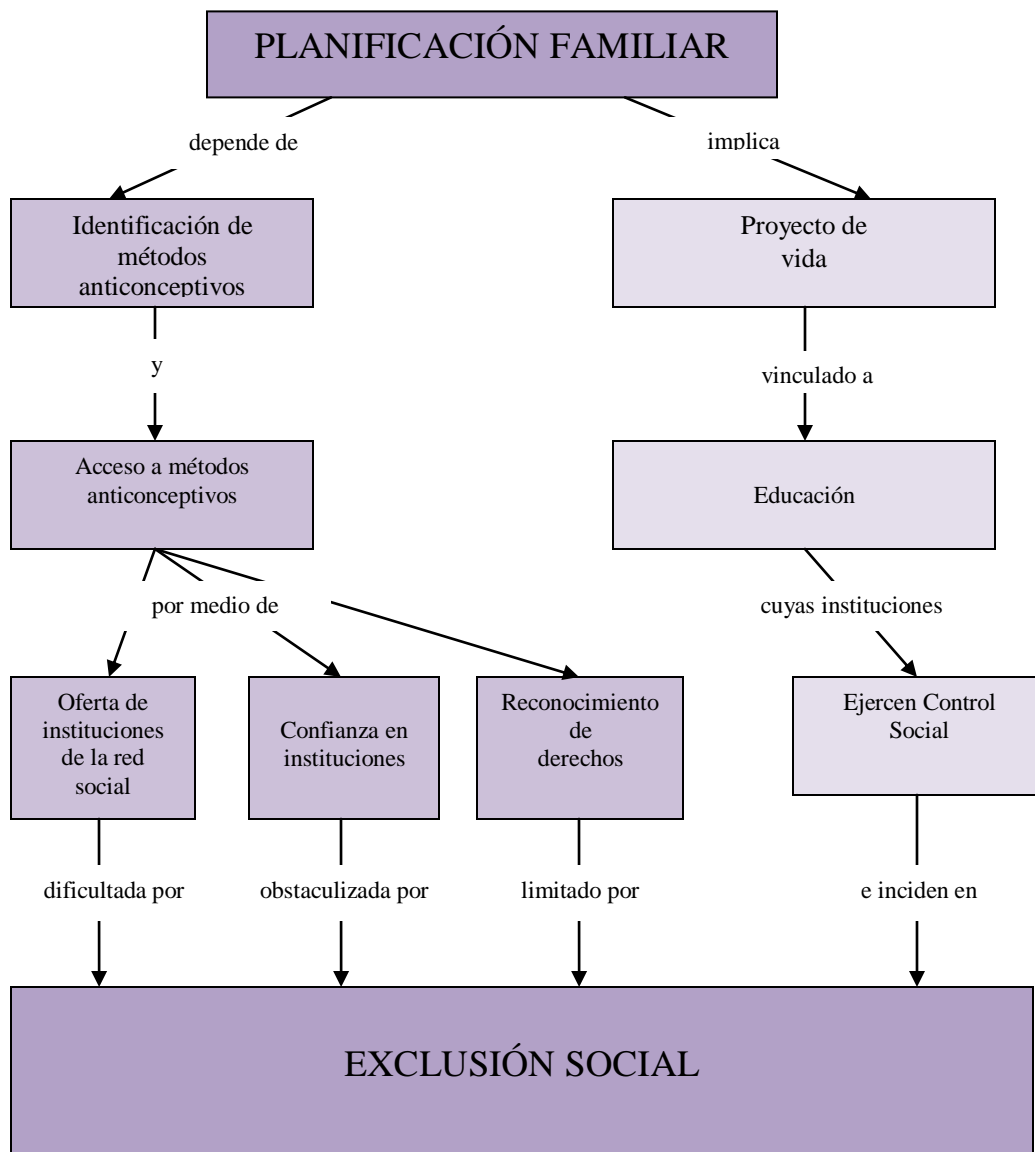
PLANIFICACIÓN FAMILIAR

depende de

implica

Identificación de métodos anticonceptivos

Proyecto de vida

y

vinculado a

Acceso a métodos anticonceptivos

Educación

por medio de

cuyas instituciones

Oferta de instituciones de la red social

Confianza en instituciones

Reconocimiento de derechos

Ejercen Control Social

dificultada por

obstaculizada por

limitado por

e inciden en

EXCLUSIÓN SOCIAL